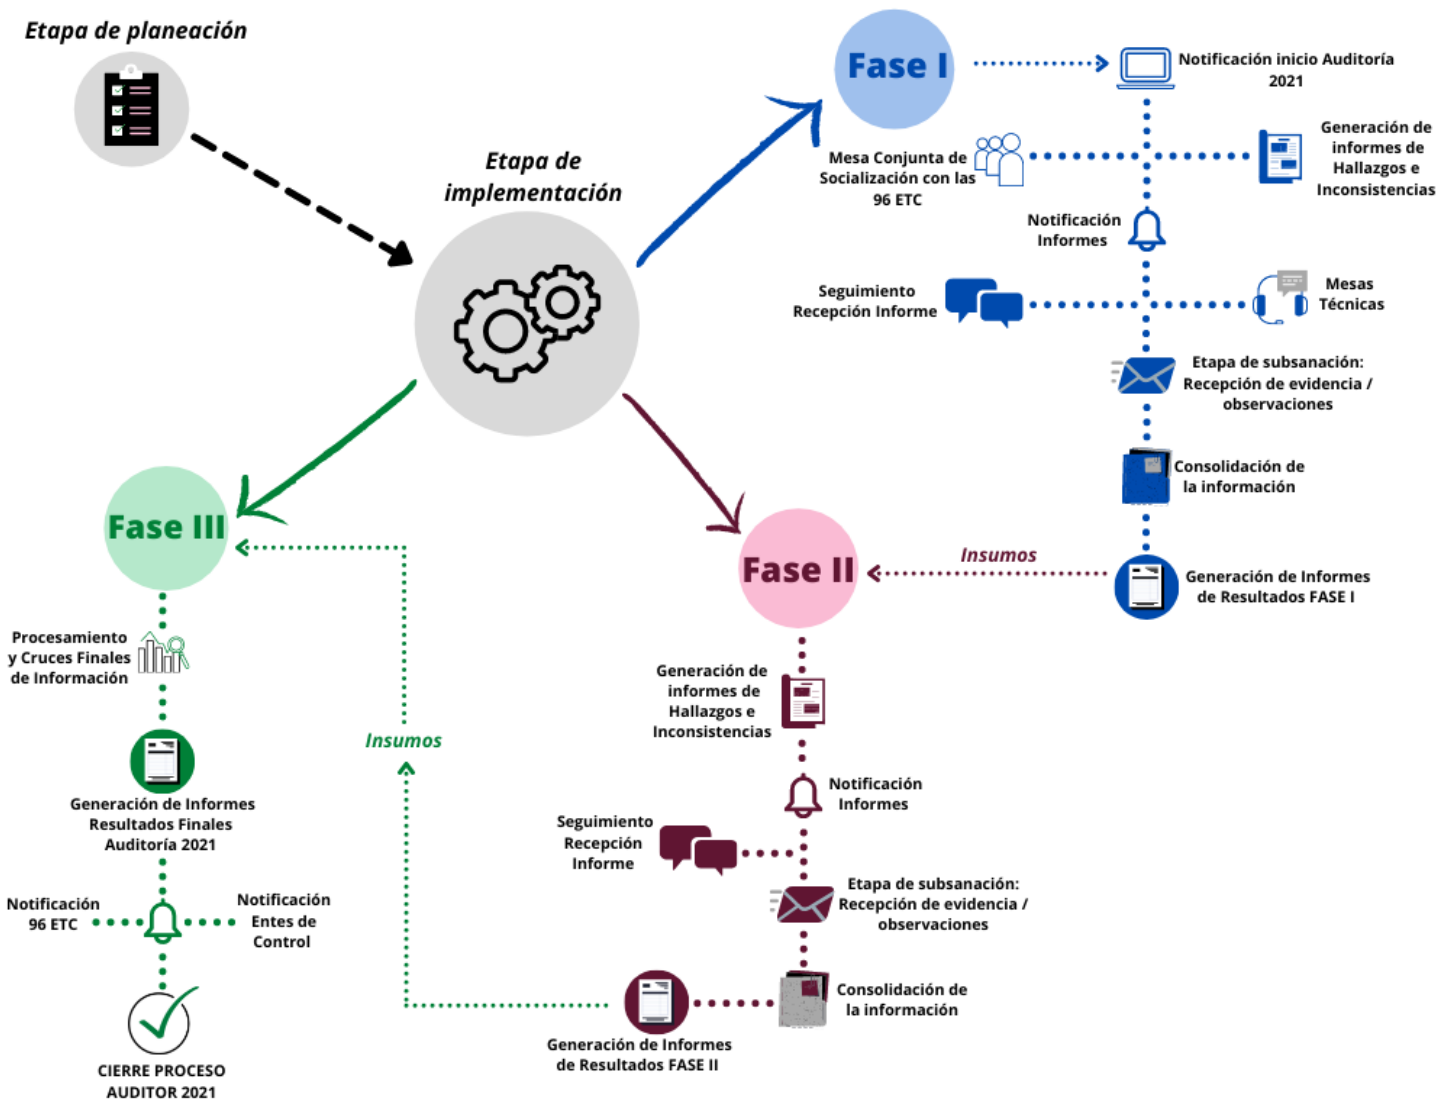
Etapa de planeación

Etapa de implementación

Fase I

Notificación inicio Auditoría 2021

Mesa Conjunta de Socialización con las 96 ETC

Generación de informes de Hallazgos e Inconsistencias

Notificación Informes

Seguimiento Recepción Informe

Mesas Técnicas

Etapa de subsanación: Recepción de evidencia / observaciones

Consolidación de la información

Insumos

Generación de Informes de Resultados FASE I

Fase II

Generación de informes de Hallazgos e Inconsistencias

Notificación Informes

Seguimiento Recepción Informe

Etapa de subsanación: Recepción de evidencia / observaciones

Consolidación de la información

Generación de Informes de Resultados FASE II

Fase III

Insumos

Procesamiento y Cruces Finales de Información

Generación de Informes Resultados Finales Auditoría 2021

Notificación 96 ETC

Notificación Entes de Control

CIERRE PROCESO AUDITOR 2021